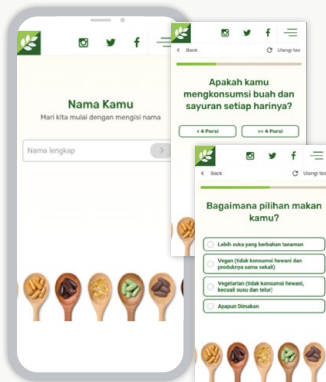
Nama Kamu

Mari kita mulai dengan mengisi nama

Nama lengkap

< Back

Ulangi tes

Apakah kamu mengkonsumsi buah dan sayuran setiap harinya?

< 4 Porsi

>= 4 Porsi

< Back

Ulangi tes

Bagaimana pilihan makan kamu?

Lebih suka yang berbahan tanaman

Vegan (tidak konsumsi hewani dan produknya sama sekali)

Vegetarian (tidak konsumsi hewani, kecuali susu dan telur)

Apapun Dimakan